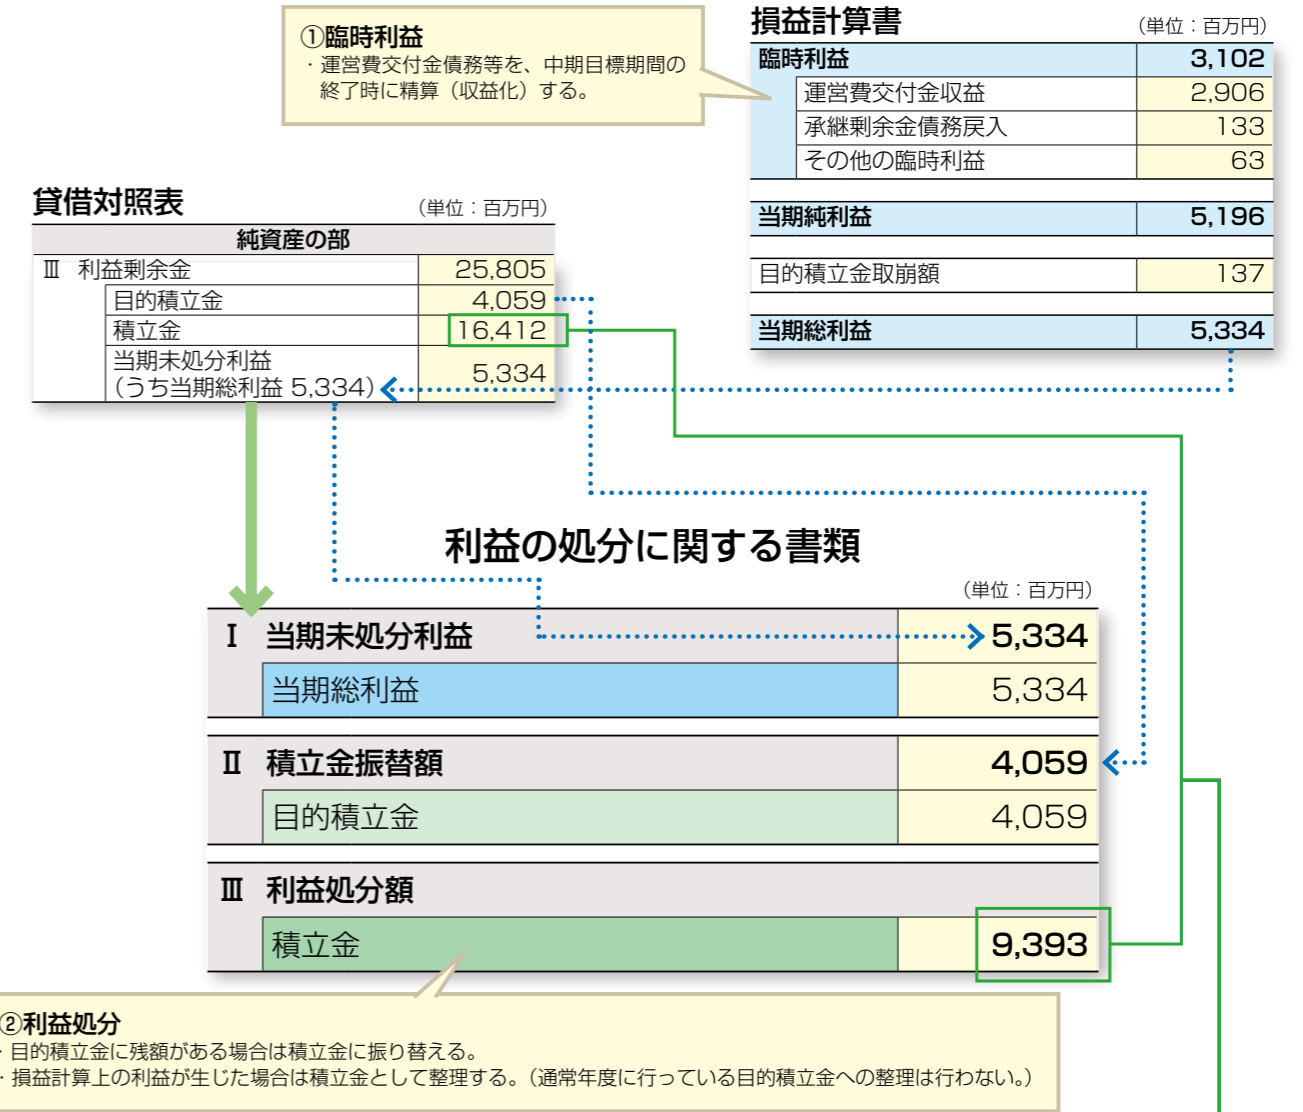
①臨時利益
・運営費交付金債務等を、中期目標期間の終了時に精算（収益化）する。

損益計算書
（単位：百万円）

| 臨時利益 | 3,102 |
|---|---|
| 運営費交付金収益 | 2,906 |
| 承継剰余金債務戻入 | 133 |
| その他の臨時利益 | 63 |
| 当期純利益 | 5,196 |
| 目的積立金取崩額 | 137 |
| 当期総利益 | 5,334 |

貸借対照表
（単位：百万円）

| 純資産の部 | |
|---|---|
| Ⅲ 利益剰余金 | 25,805 |
| 目的積立金 | 4,059 |
| 積立金 | 16,412 |
| 当期未処分利益（うち当期総利益 5,334） | 5,334 |

利益の処分に関する書類
（単位：百万円）

| Ⅰ 当期未処分利益 | 5,334 |
|---|---|
| 当期総利益 | 5,334 |
| Ⅱ 積立金振替額 | 4,059 |
| 目的積立金 | 4,059 |
| Ⅲ 利益処分額 | |
| 積立金 | 9,393 |

②利益処分
・目的積立金に残額がある場合は積立金に振り替える。
・損益計算上の利益が生じた場合は積立金として整理する。（通常年度に行っている目的積立金への整理は行わない。）